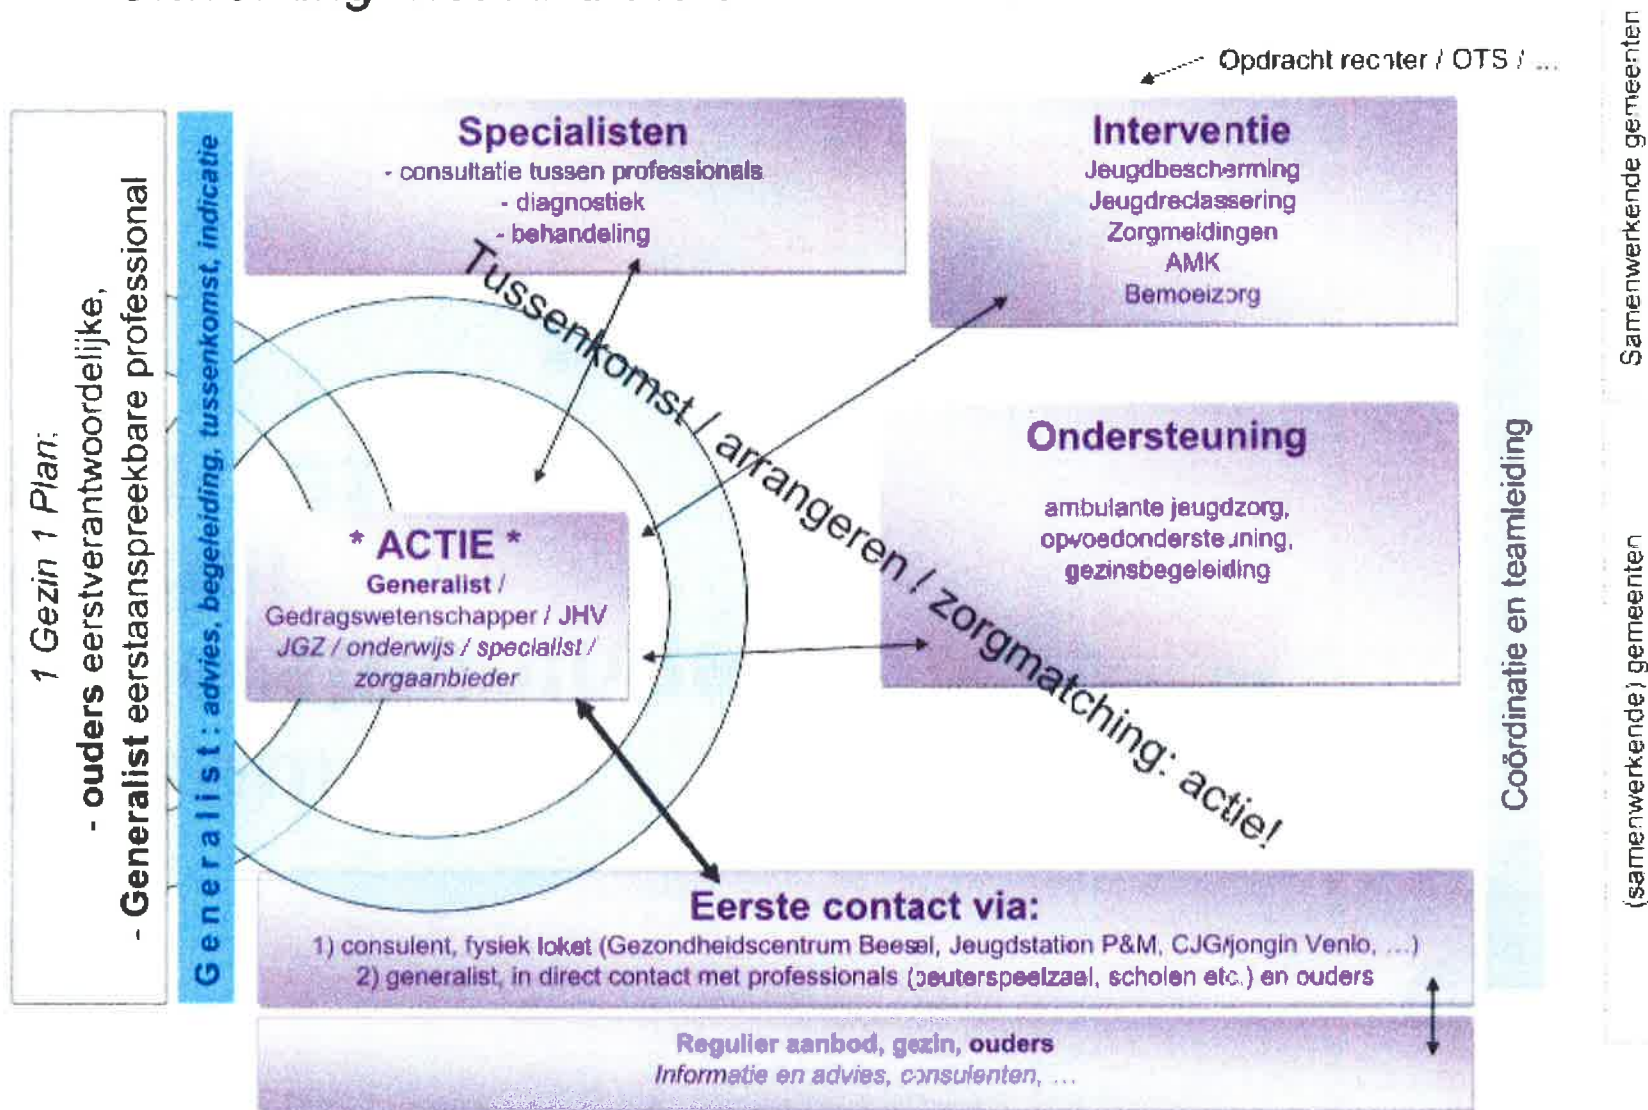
Opdracht rechter / OTS / ...

Samenwerkende gemeenten

1 Gezin 1 Plan:
- ouders eerstverantwoordelijke,
- Generalist eerstaanspreekbare professional

Generalist: advies, begeleiding, tussenkomst, indicatie

Specialisten
- consultatie tussen professionals
- diagnostiek
- behandeling

Interventie
Jeugdbescherming
Jeugdreclassering
Zorgmeldingen
AMK
Bemoeizorg

Tussenkomst / arrangeren / zorgmatching: actie!

Ondersteuning
ambulante jeugdzorg, opvoedondersteuning, gezinsbegeleiding

* ACTIE *
Generalist /
Gedragswetenschapper / JHV
JGZ / onderwijs / specialist / zorgaanbieder

Coördinatie en teamleiding

(samenwerkende) gemeenten

Eerste contact via:
1) consulent, fysiek loket (Gezondheidscentrum Beesel, Jeugdstation P&M, CJG/jongin Venlo, ...)
2) generalist, in direct contact met professionals (peuterspeelzaal, scholen etc.) en ouders

Regulier aanbod, gezin, ouders
Informatie en advies, consulenten, ...